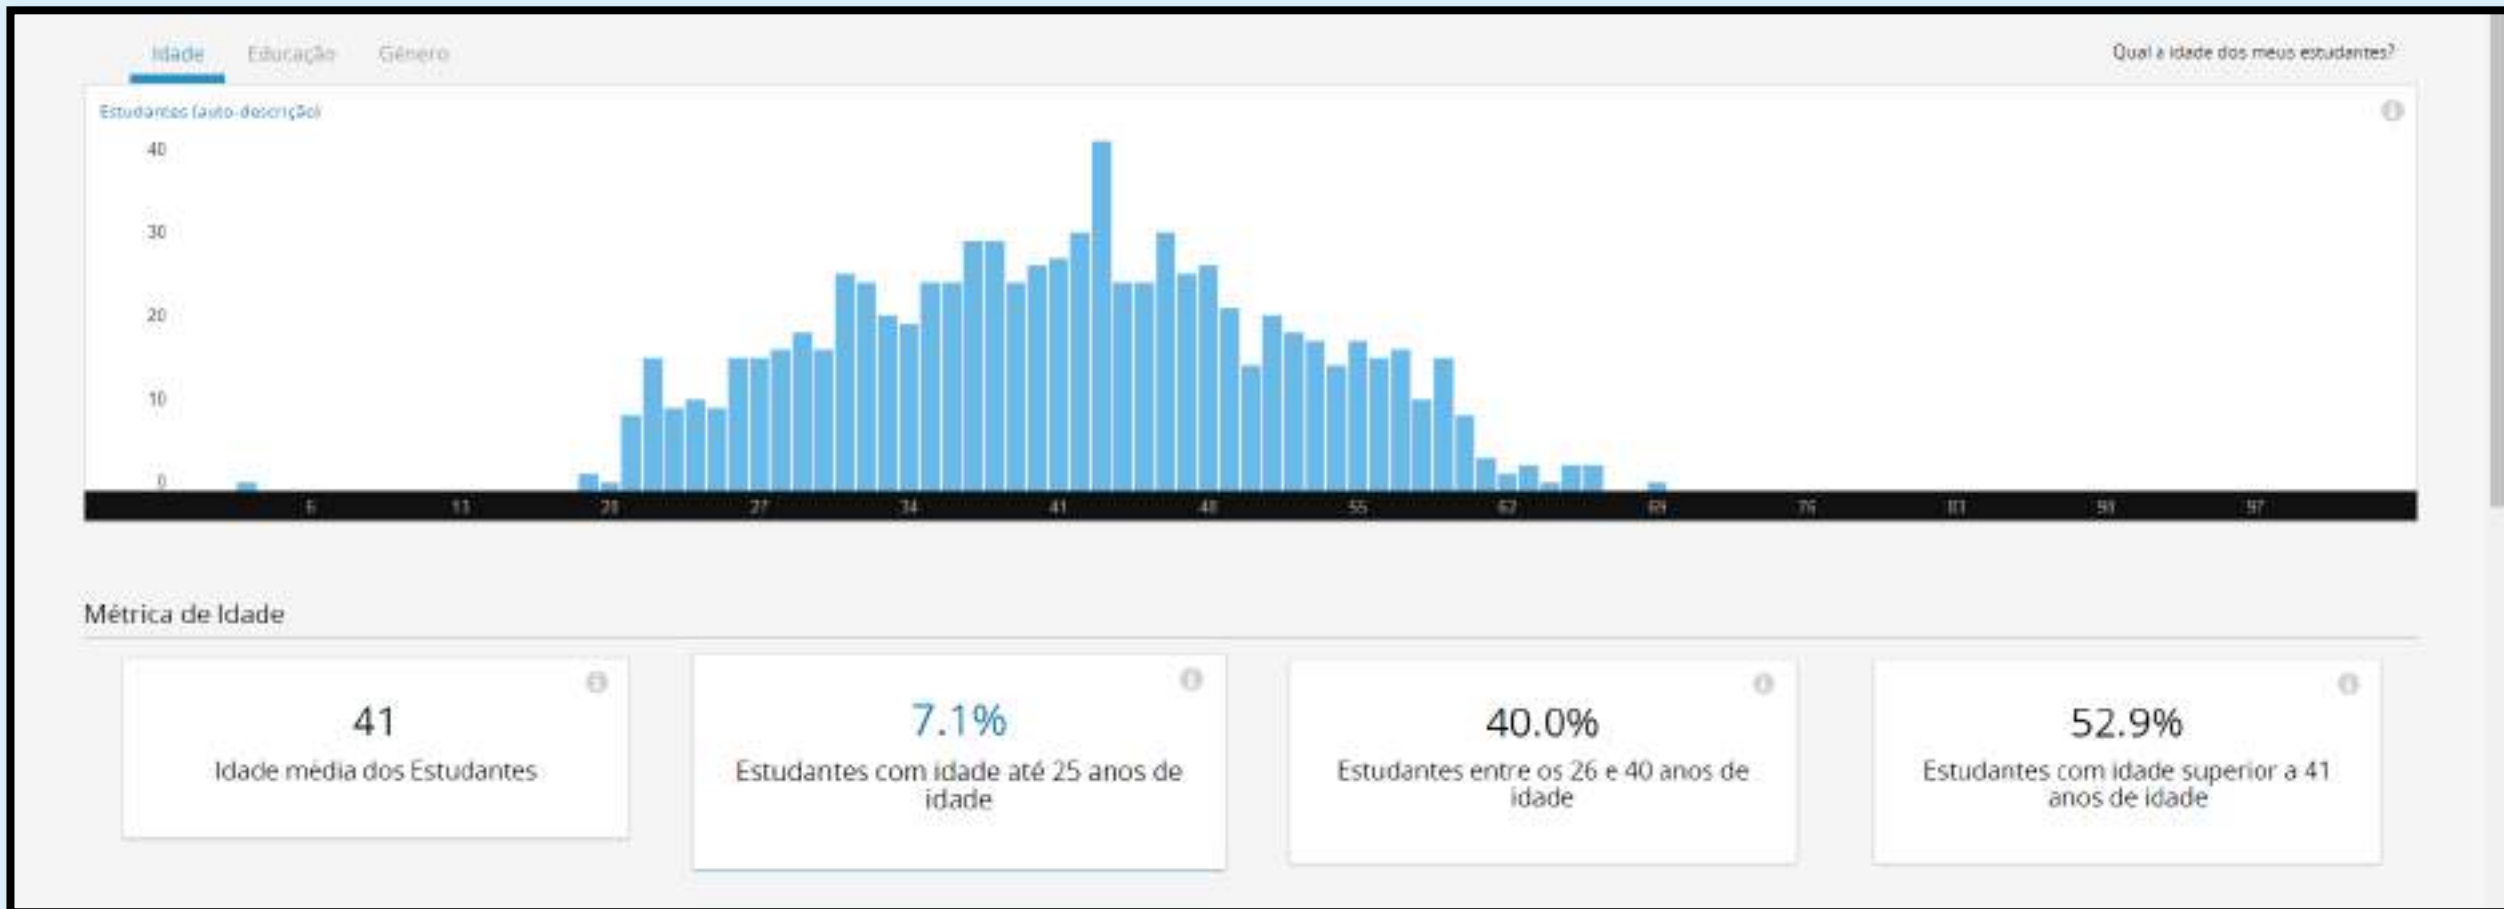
Idade Educação Género

Qual a idade dos meus estudantes?

Estudantes (auto-descrição)

40
30
20
10
0

6 13 20 27 34 41 48 55 62 69 76 83 90 97

Métrica de Idade

41
Idade média dos Estudantes

7.1%
Estudantes com idade até 25 anos de idade

40.0%
Estudantes entre os 26 e 40 anos de idade

52.9%
Estudantes com idade superior a 41 anos de idade